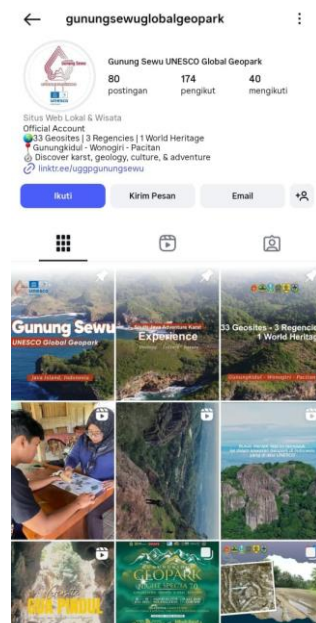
gunungsewuglobalgeopark

Gunung Sewu UNESCO Global Geopark

80 postingan

174 pengikut

40 mengikuti

Situs Web Lokal & Wisata

Official Account

🌏33 Geosites | 3 Regencies | 1 World Heritage

📍Gunungkidul - Wonogiri - Pacitan

Discover karst, geology, culture, & adventure

linktr.ee/uggpgunungsewu

Ikuti

Kirim Pesan

Email

Gunung Sewu

UNESCO Global Geopark

Java Island, Indonesia

Experience

33 Geosites - 3 Regencies 1 World Heritage

Gunungkidul - Wonogiri - Pacitan

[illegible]

GEOPARK